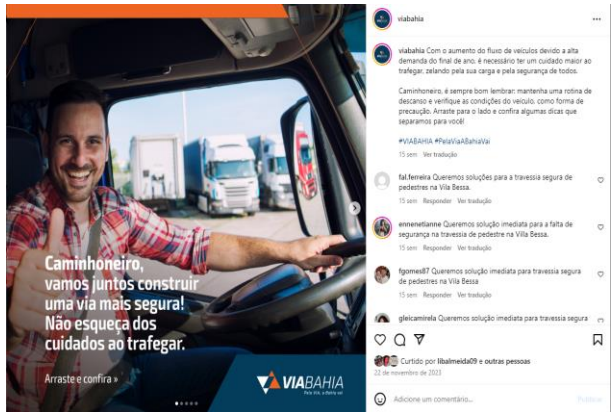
Caminhoneiro, vamos juntos construir uma via mais segura! Não esqueça dos cuidados ao trafegar.

Arraste e confira »

VIABAHIA

viabahia •••

viabahia Com o aumento do fluxo de veículos devido a alta demanda do final de ano, é necessário ter um cuidado maior ao trafegar, zelando pela sua carga e pela segurança de todos.

Caminhoneiro, é sempre bom lembrar: mantenha uma rotina de descanso e verifique as condições do veículo, como forma de precaução. Arraste para o lado e confira algumas dicas que separamos para você!

#VIABAHIA #PelaViaABahiaVai

15 sem Ver tradução

fal.ferreira Queremos soluções para a travessia segura de pedestres na Vila Bessa.
15 sem Responder Ver tradução

ennenetianne Queremos solução imediata para a falta de segurança na travessia de pedestre na Villa Bessa.
15 sem Responder Ver tradução

fgomes87 Queremos solução imediata para travessia segura de pedestres na Vila Bessa
15 sem Responder Ver tradução

gleicamirela Queremos solução imediata para travessia segura

Curtido por libalmeida09 e outras pessoas
22 de novembro de 2023

Adicione um comentário...

Publicar